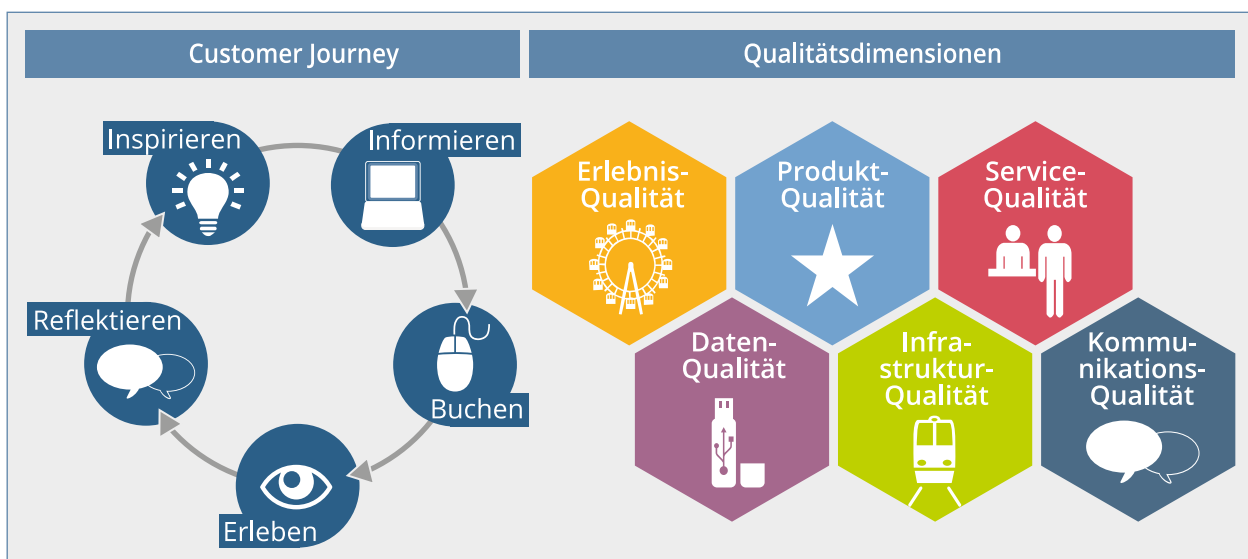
Customer Journey

Inspirieren

Informieren

Buchen

Erleben

Reflektieren

Qualitätsdimensionen

Erlebnis-Qualität

Produkt-Qualität

Service-Qualität

Daten-Qualität

Infrastruktur-Qualität

Kommunikations-Qualität